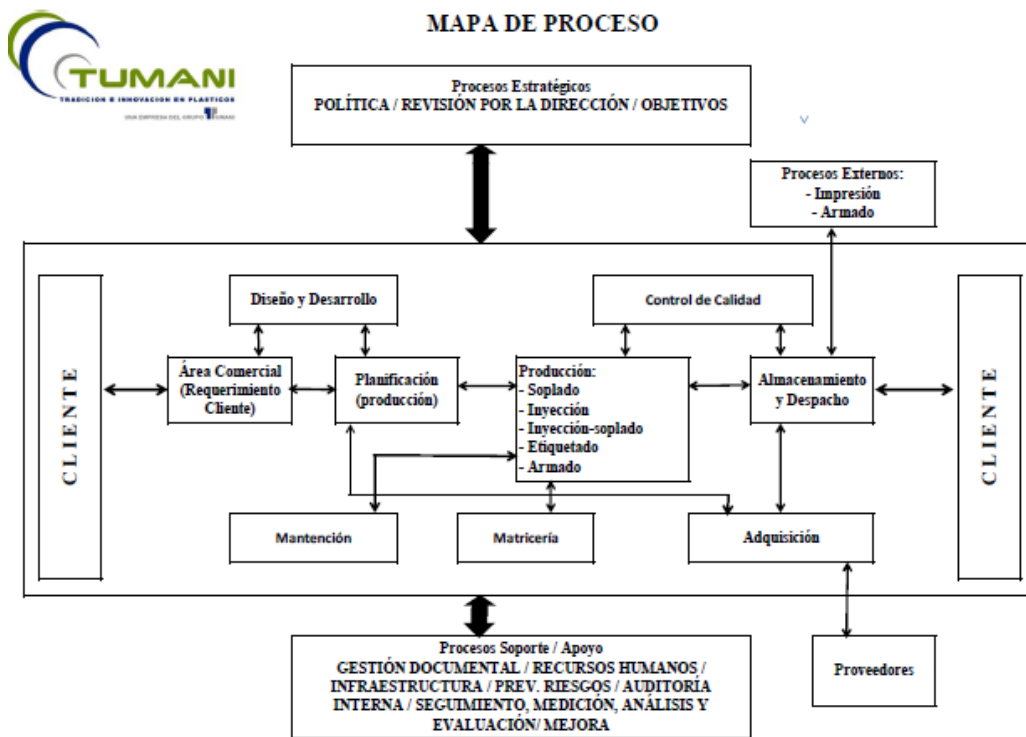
MAPA DE PROCESO

TUMANI
TRADICION E INNOVACION EN PLASTICOS
UNA EMPRESA DEL GRUPO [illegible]

Procesos Estratégicos
POLÍTICA / REVISIÓN POR LA DIRECCIÓN / OBJETIVOS

Procesos Externos:
- Impresión
- Armado

CLIENTE

Diseño y Desarrollo

Control de Calidad

Área Comercial (Requerimiento Cliente)

Planificación (producción)

Producción:
- Soplado
- Inyección
- Inyección-soplado
- Etiquetado
- Armado

Almacenamiento y Despacho

CLIENTE

Mantención

Matricería

Adquisición

Procesos Soporte / Apoyo
GESTIÓN DOCUMENTAL / RECURSOS HUMANOS / INFRAESTRUCTURA / PREV. RIESGOS / AUDITORÍA INTERNA / SEGUIMIENTO, MEDICIÓN, ANÁLISIS Y EVALUACIÓN/ MEJORA

Proveedores